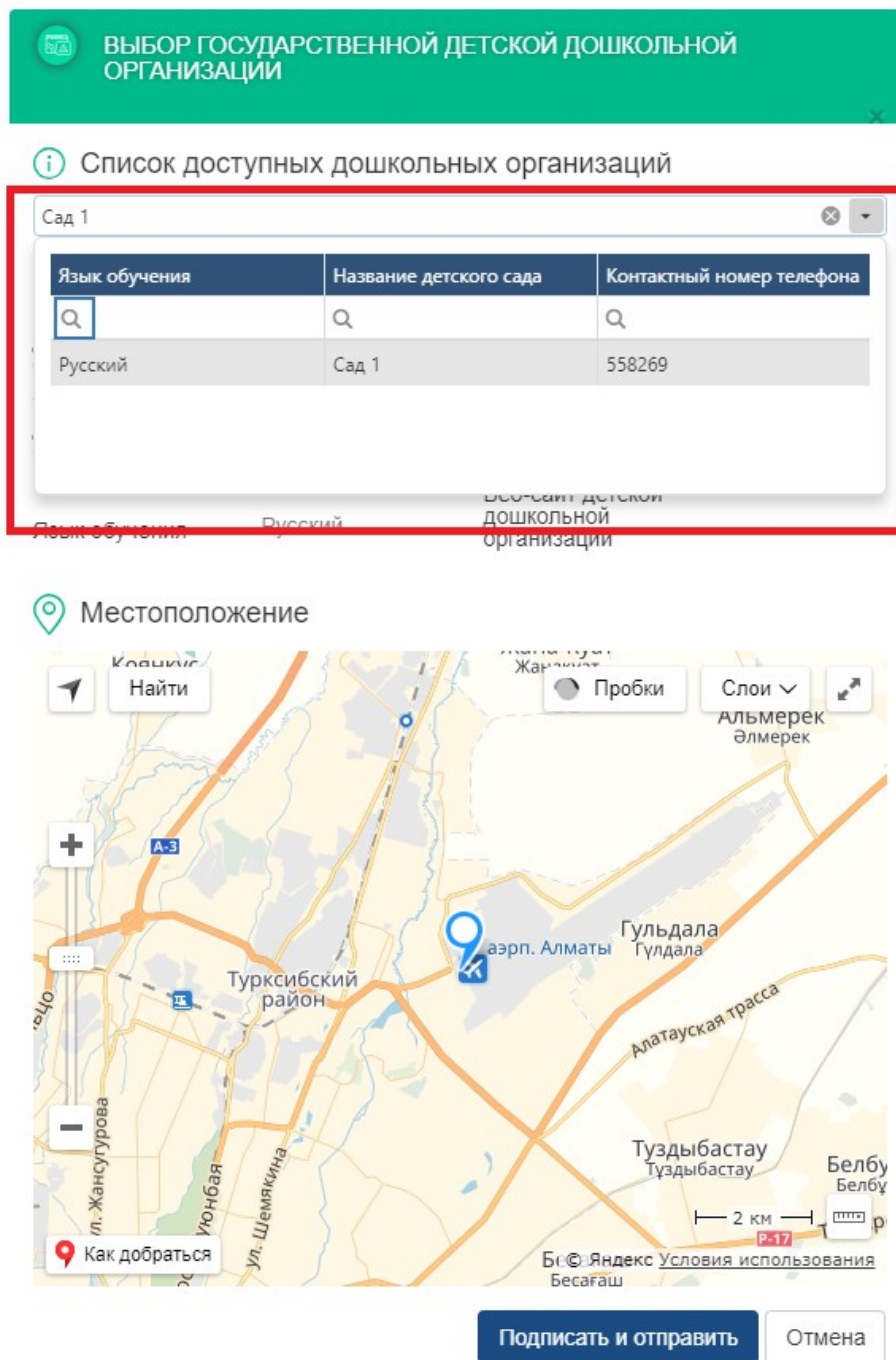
ВЫБОР ГОСУДАРСТВЕННОЙ ДЕТСКОЙ ДОШКОЛЬНОЙ ОРГАНИЗАЦИИ

Список доступных дошкольных организаций

Сад 1

| Язык обучения | Название детского сада | Контактный номер телефона |
|---|---|---|
| | | |
| Русский | Сад 1 | 558269 |

Язык обучения Русский Веб-сайт детской дошкольной организации

Местоположение

Найти

Пробки

Слои

Коянкус

Жана Куат
Жаңақуат

Альмерек
Әлмерек

A-3

аэрп. Алматы

Гульдала
Гүлдала

Турксибский район

Алатауская трасса

Туздыбастау
Тұздыбастау

Белбу
Белбұ

ул. Жансугурова

Уюнбая

ул. Шемякина

2 км

P-17

Как добраться

Бесагаш
Бесағаш

© Яндекс Условия использования

Подписать и отправить

Отмена